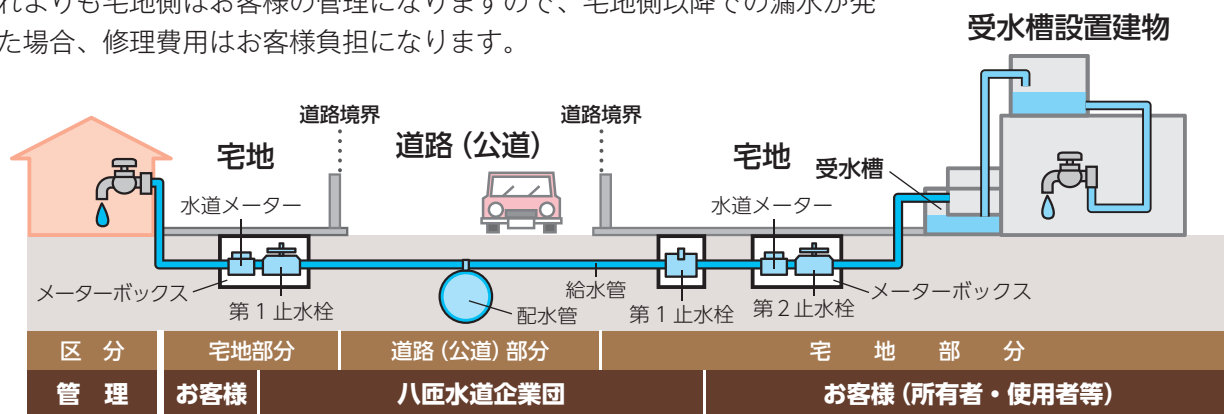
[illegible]れよりも宅地側はお客様の管理になりますので、宅地側以降での漏水が発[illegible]た場合、修理費用はお客様負担になります。

受水槽設置建物

道路境界
道路境界
宅地
道路（公道）
宅地
受水槽
水道メーター
水道メーター
メーターボックス
第１止水栓
配水管
給水管
第１止水栓
第２止水栓
メーターボックス

| 区　分 | 宅地部分 | 道路（公道）部分 | 宅　地　部　分 |
|---|---|---|---|
| 管　理 | お客様 | 八匝水道企業団 | お客様（所有者・使用者等） |